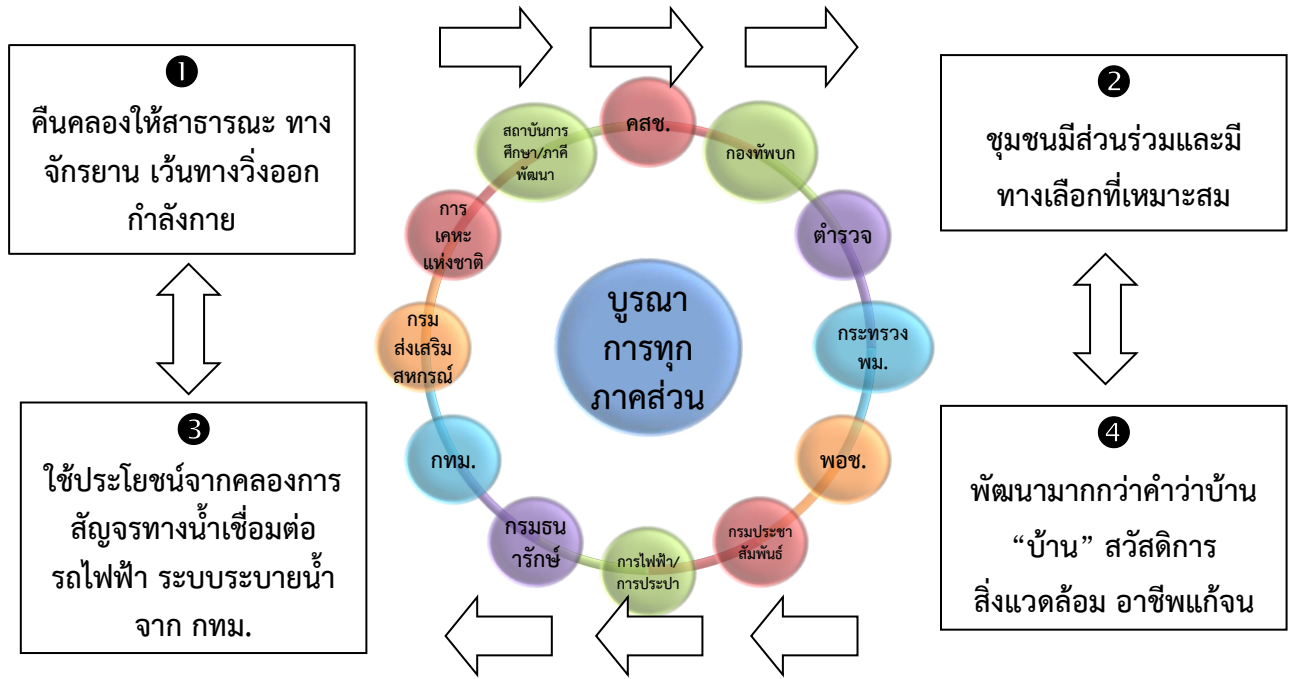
❶
คืนคลองให้สาธารณะ ทางจักรยาน เว้นทางวิ่งออกกำลังกาย

❷
ชุมชนมีส่วนร่วมและมีทางเลือกที่เหมาะสม

สถาบันการศึกษา/ภาคีพัฒนา

คสช.

กองทัพบก

การเคหะแห่งชาติ

ตำรวจ

กรมส่งเสริมสหกรณ์

บูรณาการทุกภาคส่วน

กระทรวง พม.

กทม.

พอช.

กรมธนารักษ์

การไฟฟ้า/การประปา

กรมประชาสัมพันธ์

❸
ใช้ประโยชน์จากคลองการสัญจรทางน้ำเชื่อมต่อรถไฟฟ้า ระบบระบายน้ำ จาก กทม.

❹
พัฒนามากกว่าคำว่าบ้าน “บ้าน” สวัสดิการ สิ่งแวดล้อม อาชีพแก้จน